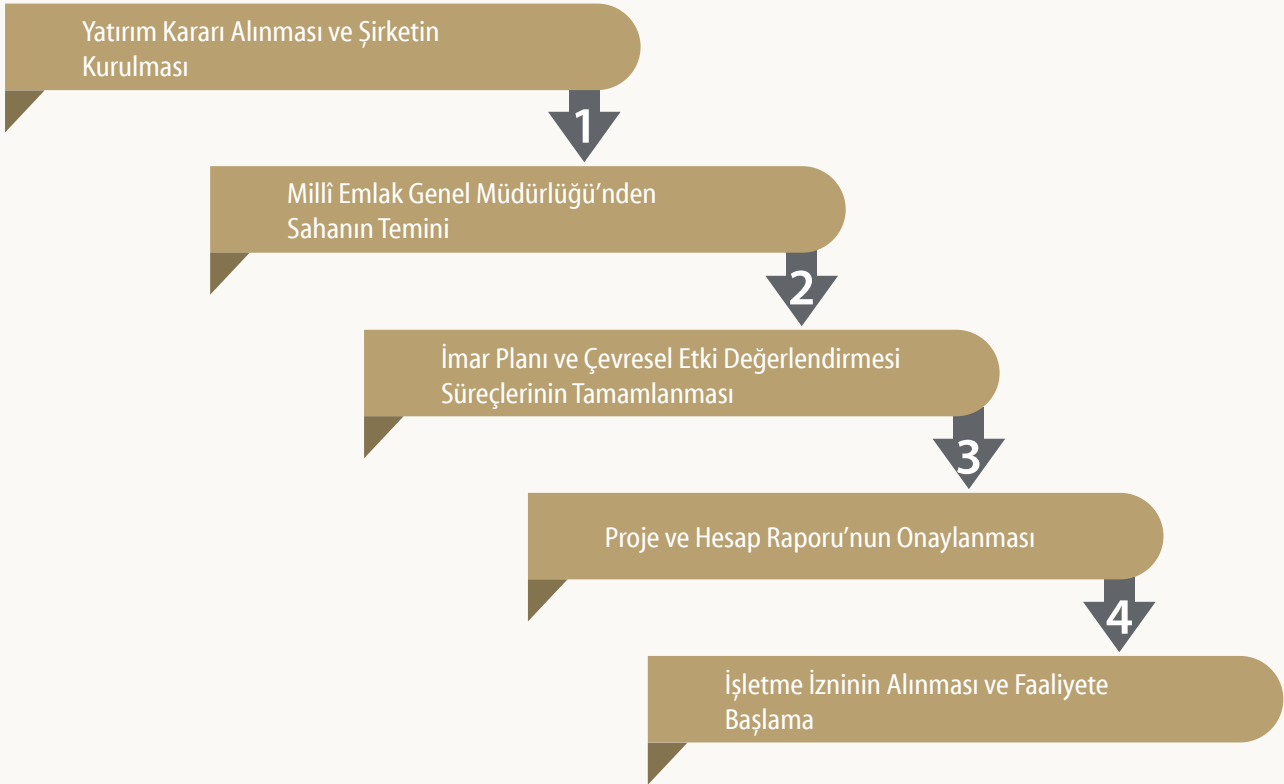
Yatırım Kararı Alınması ve Şirketin Kurulması

1

Millî Emlak Genel Müdürlüğü'nden Sahanın Temini

2

İmar Planı ve Çevresel Etki Değerlendirmesi Süreçlerinin Tamamlanması

3

Proje ve Hesap Raporu'nun Onaylanması

4

İşletme İzninin Alınması ve Faaliyete Başlama